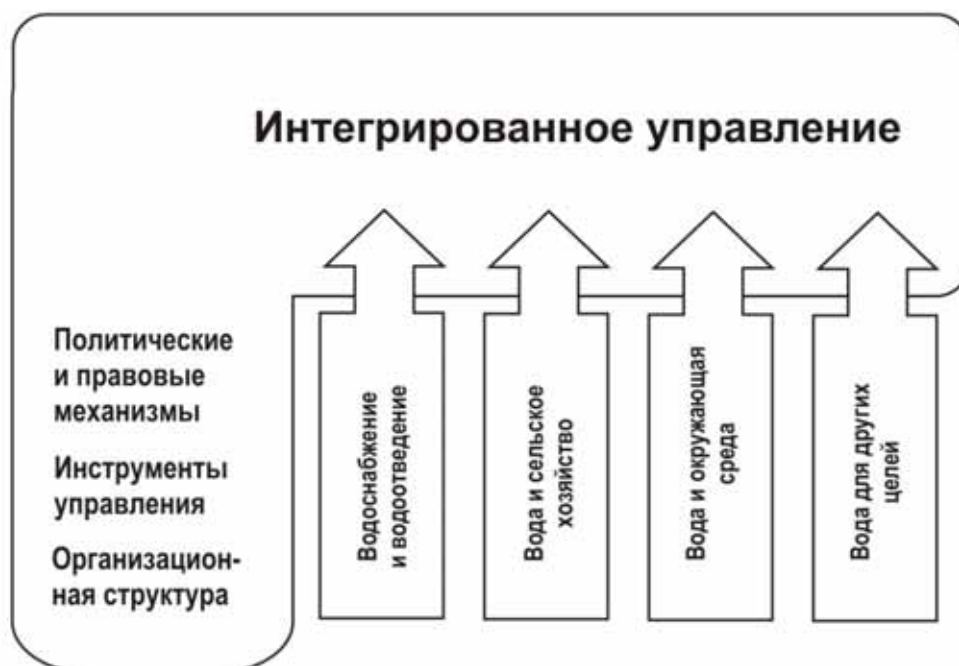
Интегрированное управление

Политические и правовые механизмы

Инструменты управления

Организационная структура

Водоснабжение и водоотведение

Вода и сельское хозяйство

Вода и окружающая среда

Вода для других целей